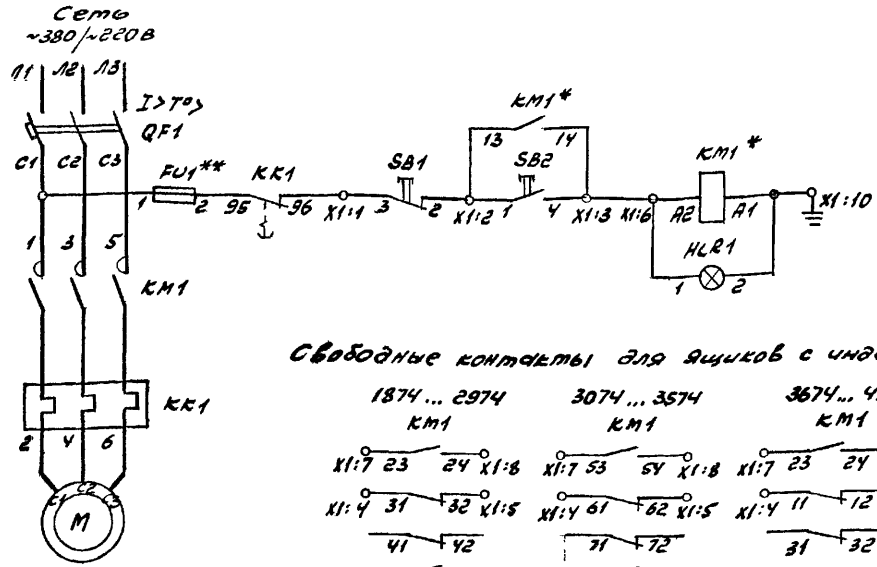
Сеть
~380/~220В

Л1 Л2 Л3

I>T°>
QF1

С1 С2 С3

1 FU1** 2 95 KK1 96 X1:1 3 SB1 2 X1:2 1 SB2 4 X1:3 X1:6 A2 KM1* A1 X1:10

KM1*
13 14

HLR1
1 2

1 3 5
KM1

KK1

2 4 6

C1 C2 C3
M

Свободные контакты для ящиков с инд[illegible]

1874... 2974
KM1
X1:7 23 24 X1:8
X1:4 31 32 X1:5
41 42

3074... 3574
KM1
X1:7 53 54 X1:8
X1:4 61 62 X1:5
71 72

3674... 4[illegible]
KM1
X1:7 23 24
X1:4 11 12
31 32